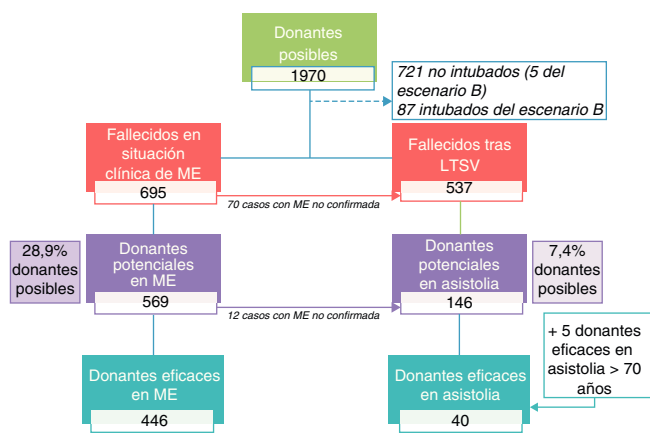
Donantes posibles
1970

721 no intubados (5 del escenario B)
87 intubados del escenario B

Fallecidos en situación clínica de ME
695

70 casos con ME no confirmada

Fallecidos tras LTSV
537

28,9% donantes posibles

Donantes potenciales en ME
569

12 casos con ME no confirmada

Donantes potenciales en asistolia
146

7,4% donantes posibles

+ 5 donantes eficaces en asistolia > 70 años

Donantes eficaces en ME
446

Donantes eficaces en asistolia
40